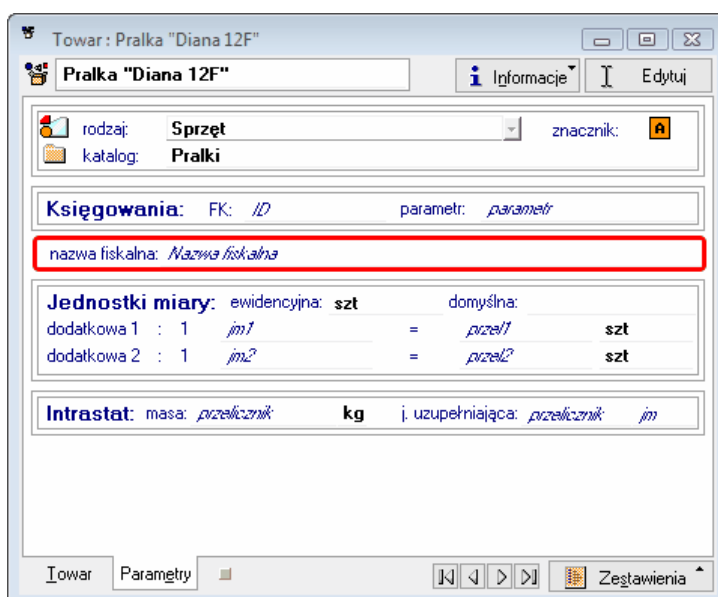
Towar : Pralka "Diana 12F"

Pralka "Diana 12F"

Informacje

Edytuj

rodzaj: Sprzęt

znacznik: A

katalog: Pralki

Księgowania: FK: ID

parametr: parametr

nazwa fiskalna: Nazwa fiskalna

Jednostki miary: ewidencyjna: szt

domyślna:

dodatkowa 1 : 1 jm1 = przel1 szt

dodatkowa 2 : 1 jm2 = przel2 szt

Intrastat: masa: przelicznik kg

j. uzupełniająca: przelicznik jm

Towar

Parametry

Zestawienia